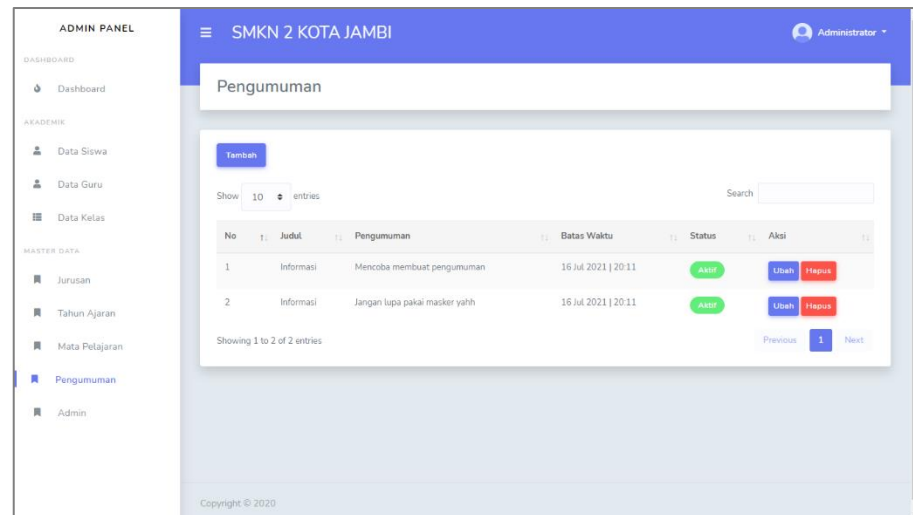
ADMIN PANEL

DASHBOARD

Dashboard

AKADEMIK

Data Siswa

Data Guru

Data Kelas

MASTER DATA

Jurusan

Tahun Ajaran

Mata Pelajaran

Pengumuman

Admin

SMKN 2 KOTA JAMBI

Administrator

Pengumuman

Tambah

Show 10 entries

Search

| No | Judul | Pengumuman | Batas Waktu | Status | Aksi |
|---|---|---|---|---|---|
| 1 | Informasi | Mencoba membuat pengumuman | 16 Jul 2021 \| 20:11 | Aktif | Ubah Hapus |
| 2 | Informasi | Jangan lupa pakai masker yahh | 16 Jul 2021 \| 20:11 | Aktif | Ubah Hapus |

Showing 1 to 2 of 2 entries

Previous 1 Next

Copyright © 2020